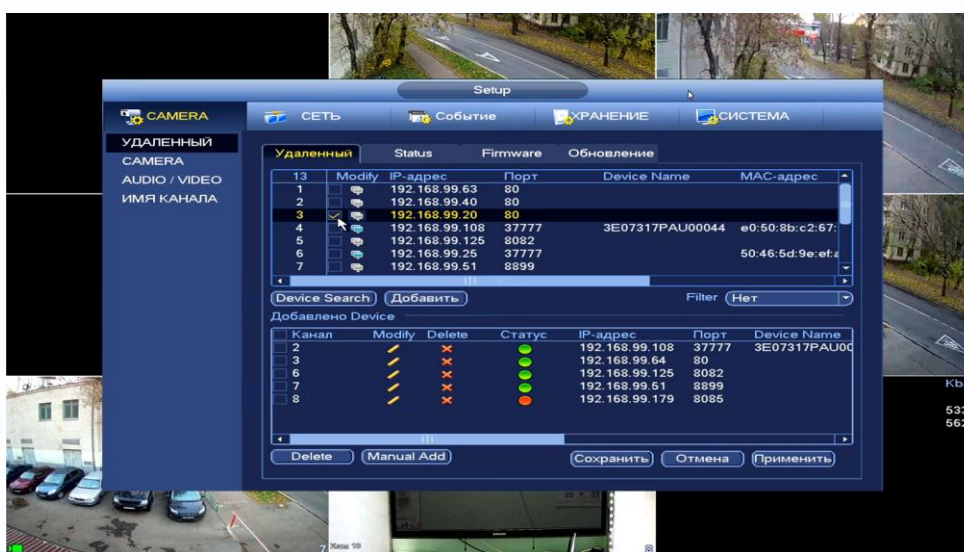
Setup

CAMERA
СЕТЬ
Событие
ХРАНЕНИЕ
СИСТЕМА

УДАЛЕННЫЙ
CAMERA
AUDIO / VIDEO
ИМЯ КАНАЛА

Удаленный
Status
Firmware
Обновление

| 13 | Modify | IP-адрес | Порт | Device Name | MAC-адрес |
|---|---|---|---|---|---|
| 1 | | 192.168.99.63 | 80 | | |
| 2 | | 192.168.99.40 | 80 | | |
| 3 | | 192.168.99.20 | 80 | | |
| 4 | | 192.168.99.108 | 37777 | 3E07317PAU00044 | e0:50:8b:c2:67: |
| 5 | | 192.168.99.125 | 8082 | | |
| 6 | | 192.168.99.25 | 37777 | | 50:46:5d:9e:ef:a |
| 7 | | 192.168.99.51 | 8899 | | |

Device Search
Добавить
Filter
Нет

Добавлено Device

| Канал | Modify | Delete | Статус | IP-адрес | Порт | Device Name |
|---|---|---|---|---|---|---|
| 2 | | | | 192.168.99.108 | 37777 | 3E07317PAU00 |
| 3 | | | | 192.168.99.64 | 80 | |
| 6 | | | | 192.168.99.125 | 8082 | |
| 7 | | | | 192.168.99.51 | 8899 | |
| 8 | | | | 192.168.99.179 | 8085 | |

Delete
Manual Add
Сохранить
Отмена
Применить

Кb
533
562
7
8